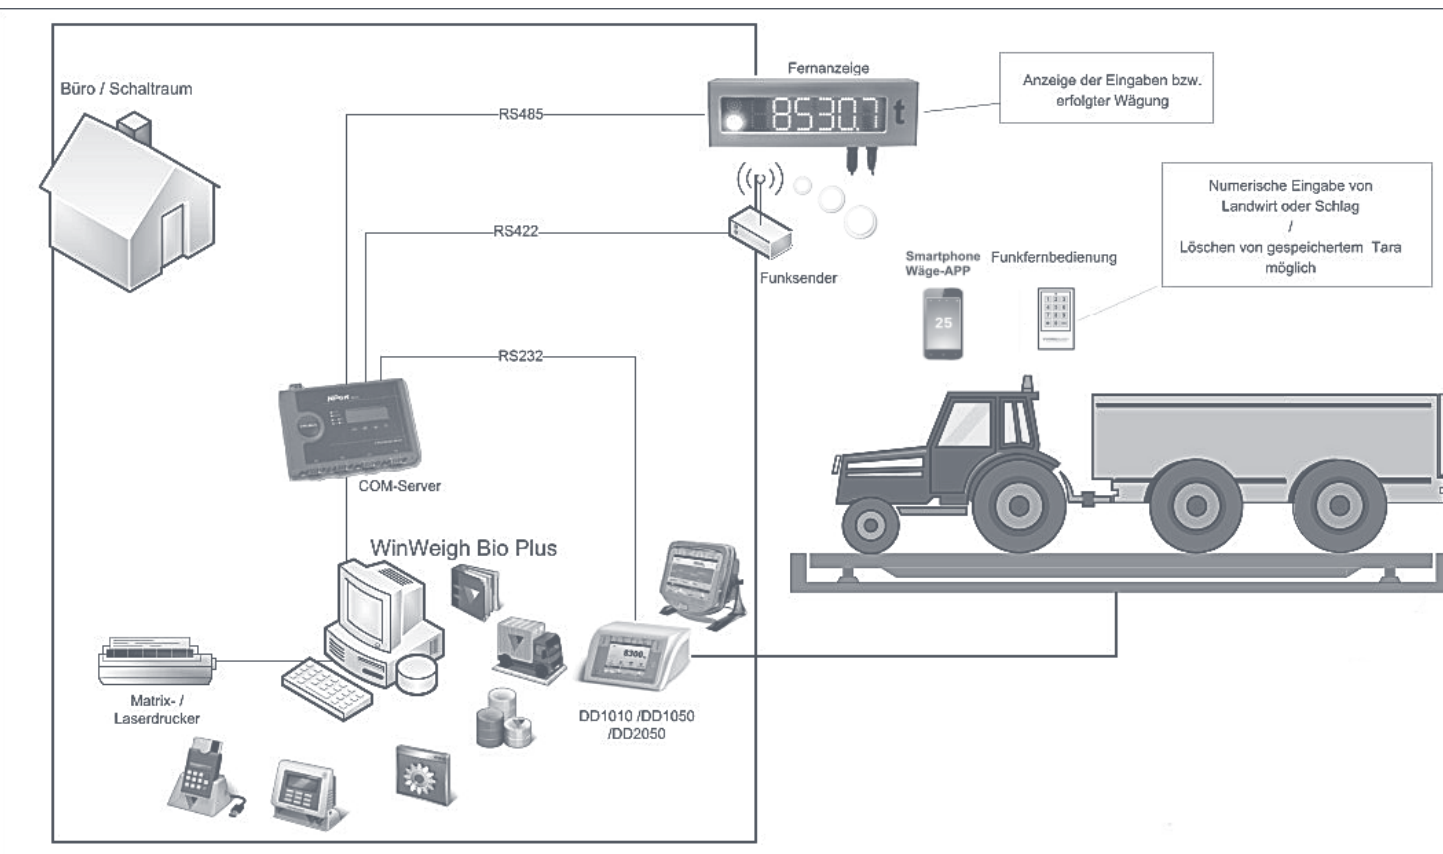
Büro / Schaltraum

RS485

Fernanzeige

85307 t

Anzeige der Eingaben bzw. erfolgter Wägung

RS422

Funksender

Numerische Eingabe von Landwirt oder Schlag / Löschen von gespeichertem Tara möglich

Smartphone Wäge-APP

25

Funkfernbedienung

RS232

COM-Server

WinWeigh Bio Plus

Matrix- / Laserdrucker

8300.

DD1010 /DD1050 /DD2050